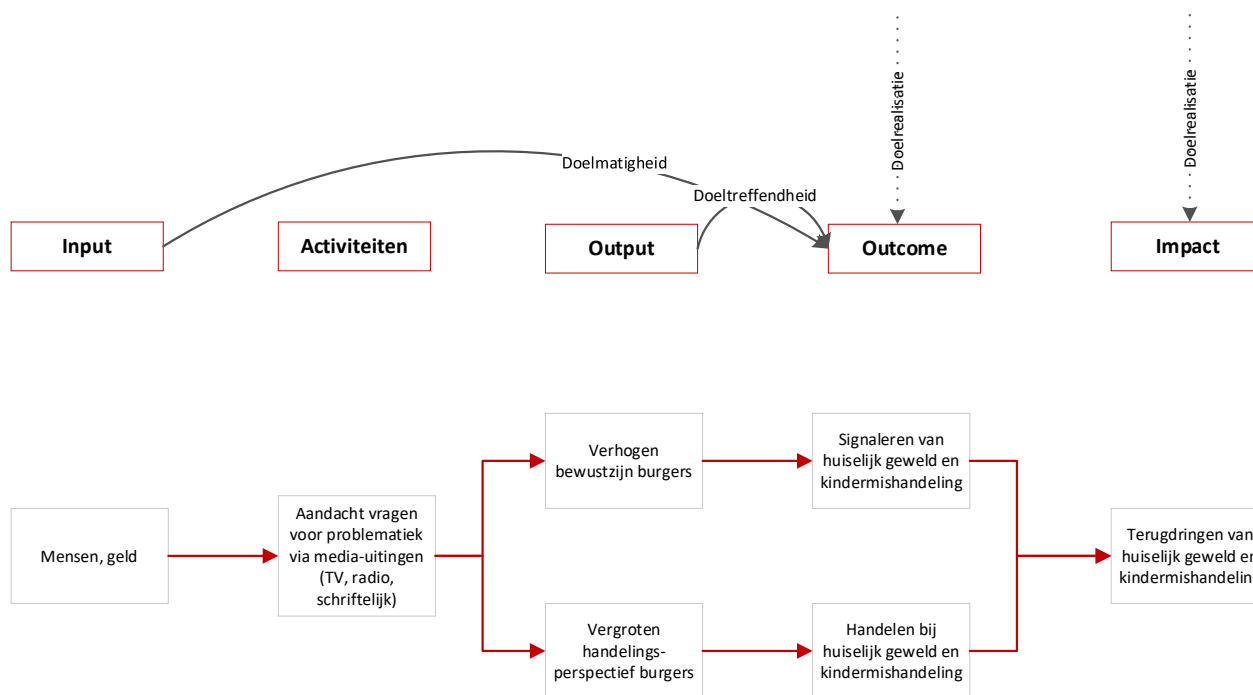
Doelrealisatie

Doelrealisatie

Doelmatigheid

Doeltreffendheid

Input

Activiteiten

Output

Outcome

Impact

Mensen, geld

Aandacht vragen voor problematiek via media-uitingen (TV, radio, schriftelijk)

Verhogen bewustzijn burgers

Vergroten handelings-perspectief burgers

Signaleren van huiselijk geweld en kindermishandeling

Handelen bij huiselijk geweld en kindermishandeling

Terugdringen van huiselijk geweld en kindermishandelin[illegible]